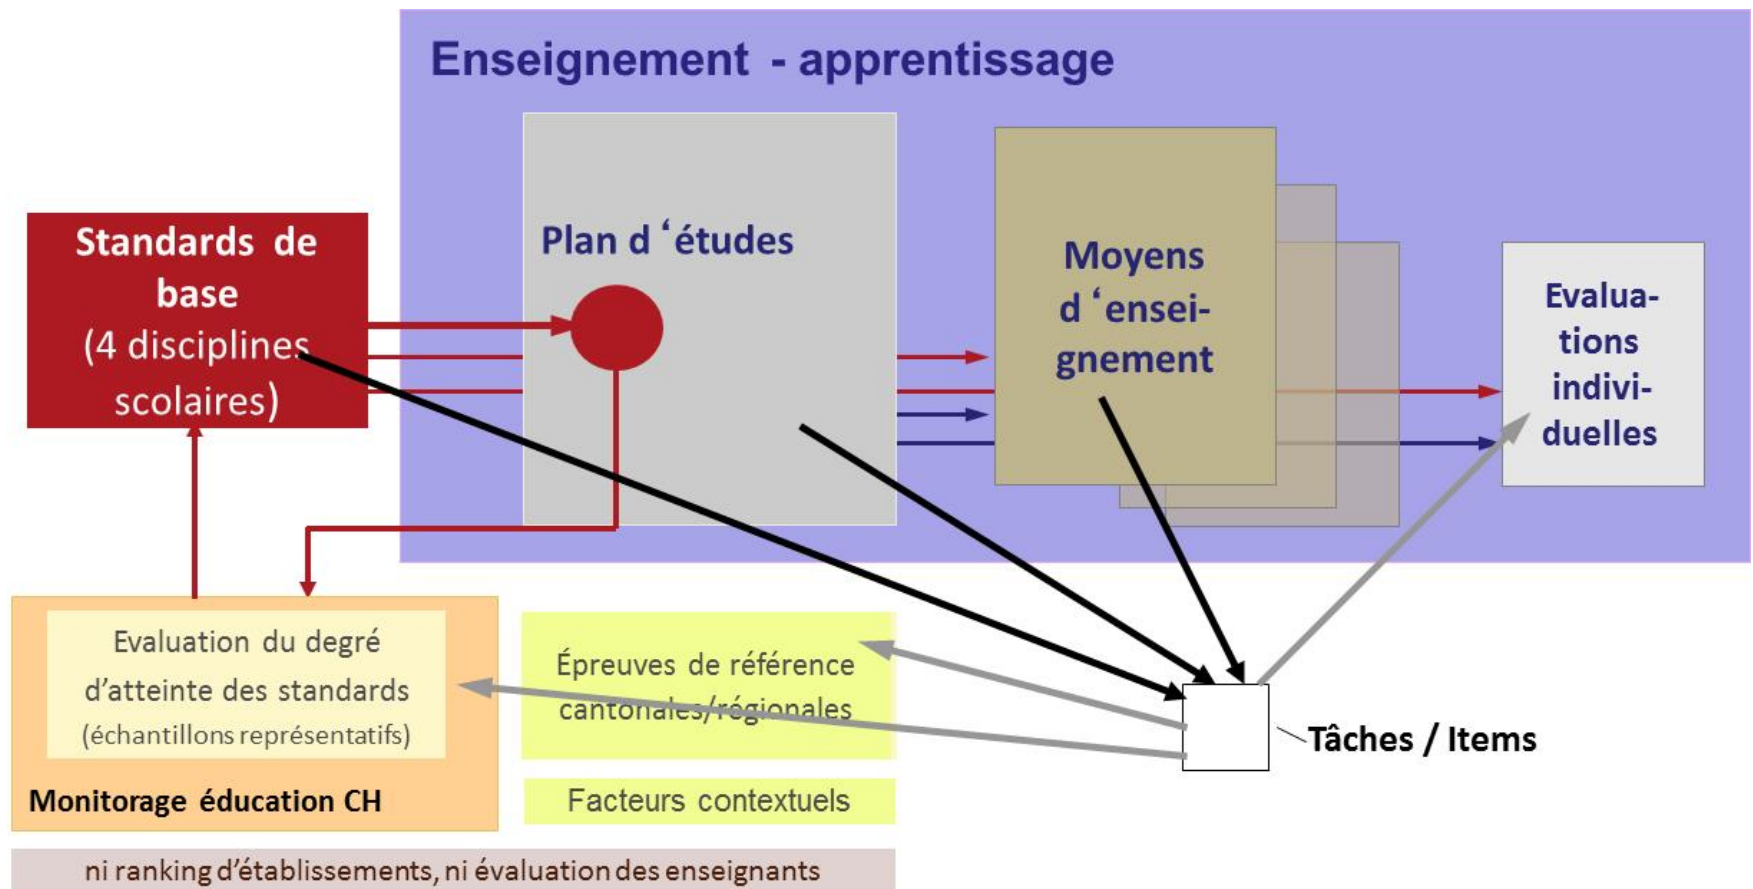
Enseignement - apprentissage

Standards de base (4 disciplines scolaires)

Plan d 'études

Moyens d 'enseignement

Evaluations individuelles

Evaluation du degré d'atteinte des standards (échantillons représentatifs)

Monitorage éducation CH

Épreuves de référence cantonales/régionales

Facteurs contextuels

Tâches / Items

ni ranking d'établissements, ni évaluation des enseignants